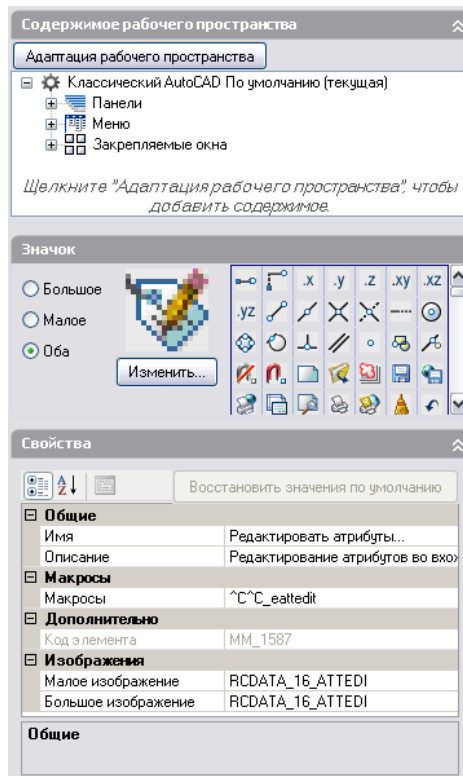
Содержимое рабочего пространства

Адаптация рабочего пространства

Классический AutoCAD По умолчанию (текущая)
Панели
Меню
Закрепляемые окна

Щелкните "Адаптация рабочего пространства", чтобы добавить содержимое.

Значок

Большое
Малое
Оба

Изменить...

.x .y .z .xy .xz .yz

Свойства

Восстановить значения по умолчанию

| | |
|---|---|
| ⊟ Общие | |
| Имя | Редактировать атрибуты... |
| Описание | Редактирование атрибутов во вхо |
| ⊟ Макросы | |
| Макросы | ^C^C_eattedit |
| ⊟ Дополнительно | |
| Код элемента | MM_1587 |
| ⊟ Изображения | |
| Малое изображение | RCDATA_16_ATTEDI |
| Большое изображение | RCDATA_16_ATTEDI |

Общие